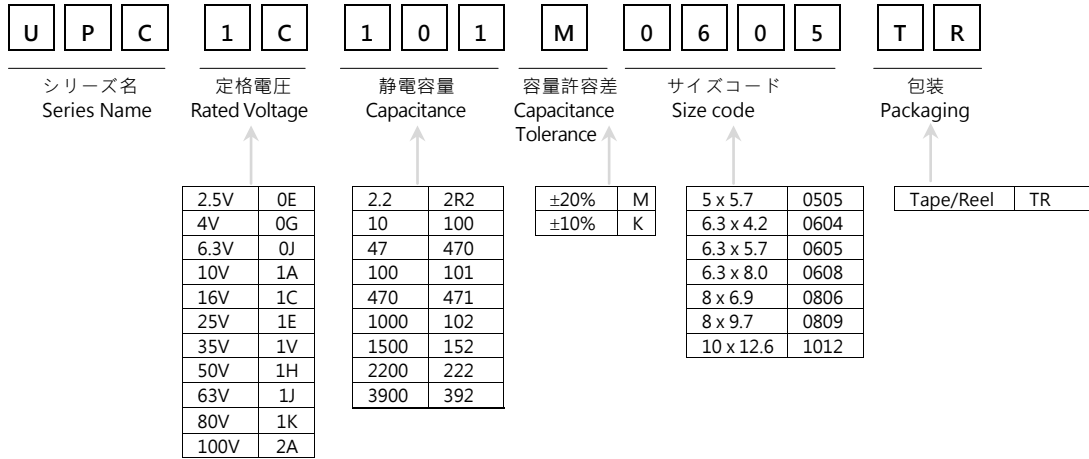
U P C 1 C 1 0 1 M 0 6 0 5 T R

シリーズ名
Series Name

定格電圧
Rated Voltage

| 2.5V | 0E |
|---|---|
| 4V | 0G |
| 6.3V | 0J |
| 10V | 1A |
| 16V | 1C |
| 25V | 1E |
| 35V | 1V |
| 50V | 1H |
| 63V | 1J |
| 80V | 1K |
| 100V | 2A |

静電容量
Capacitance

| 2.2 | 2R2 |
|---|---|
| 10 | 100 |
| 47 | 470 |
| 100 | 101 |
| 470 | 471 |
| 1000 | 102 |
| 1500 | 152 |
| 2200 | 222 |
| 3900 | 392 |

容量許容差
Capacitance Tolerance

| ±20% | M |
|---|---|
| ±10% | K |

サイズコード
Size code

| 5 x 5.7 | 0505 |
|---|---|
| 6.3 x 4.2 | 0604 |
| 6.3 x 5.7 | 0605 |
| 6.3 x 8.0 | 0608 |
| 8 x 6.9 | 0806 |
| 8 x 9.7 | 0809 |
| 10 x 12.6 | 1012 |

包装
Packaging

| Tape/Reel | TR |
|---|---|